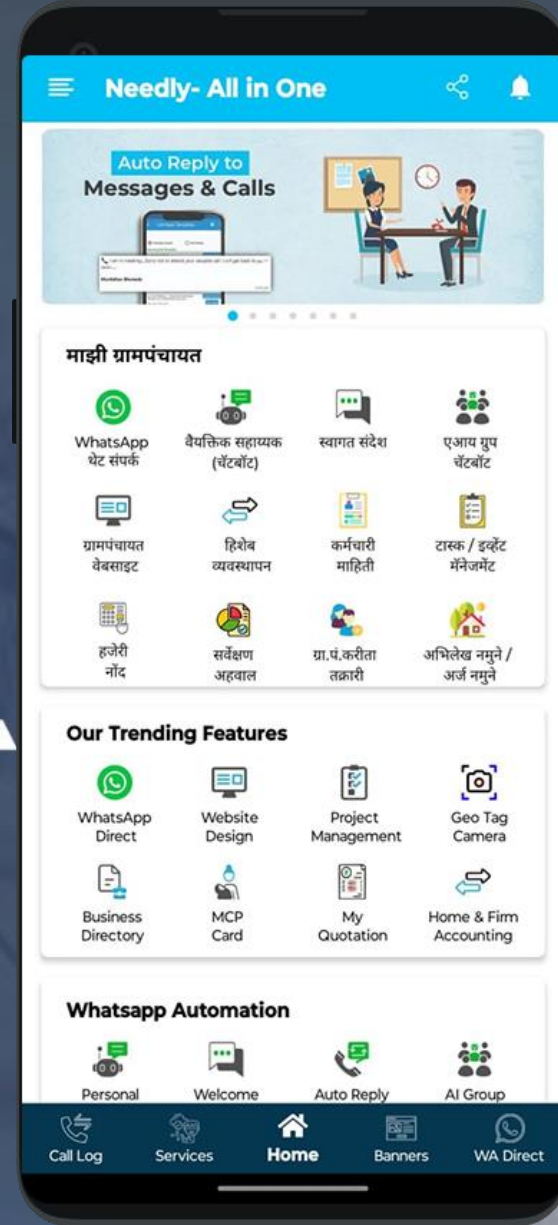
Needly- All in One

Auto Reply to
Messages & Calls

माझी ग्रामपंचायत

WhatsApp थेट संपर्क
वैयक्तिक सहाय्यक (चॅटबॉट)
स्वागत संदेश
एआय ग्रुप चॅटबॉट
ग्रामपंचायत वेबसाइट
हिशेब व्यवस्थापन
कर्मचारी माहिती
टास्क / इव्हेंट मॅनेजमेंट
हजेरी नोंद
सर्वेक्षण अहवाल
ग्रा.पं.करीता तक्रारी
अभिलेख नमुने / अर्ज नमुने

Our Trending Features

WhatsApp Direct
Website Design
Project Management
Geo Tag Camera
Business Directory
MCP Card
My Quotation
Home & Firm Accounting

Whatsapp Automation

Personal
Welcome
Auto Reply
AI Group

Call Log
Services
Home
Banners
WA Direct